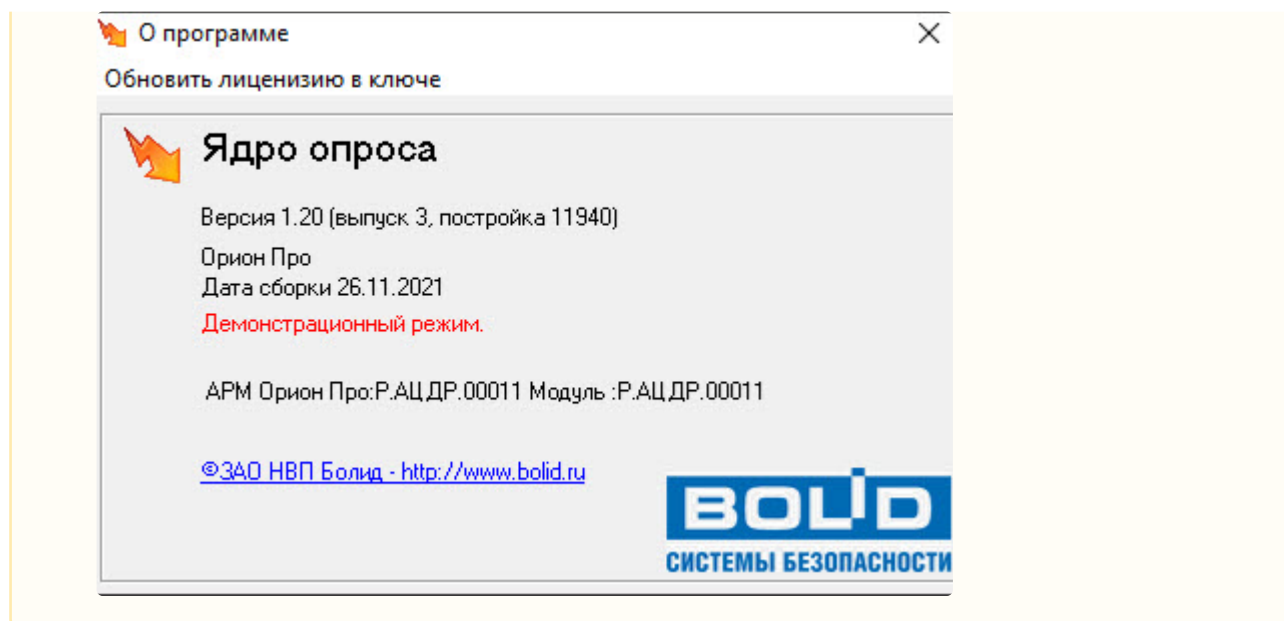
О программе

Обновить лиценизию в ключе

Ядро опроса

Версия 1.20 (выпуск 3, постройка 11940)

Орион Про
Дата сборки 26.11.2021

Демонстрационный режим.

АРМ Орион Про:Р.АЦДР.00011 Модуль :Р.АЦДР.00011

©ЗАО НВП Болид - http://www.bolid.ru

BOLID
СИСТЕМЫ БЕЗОПАСНОСТИ